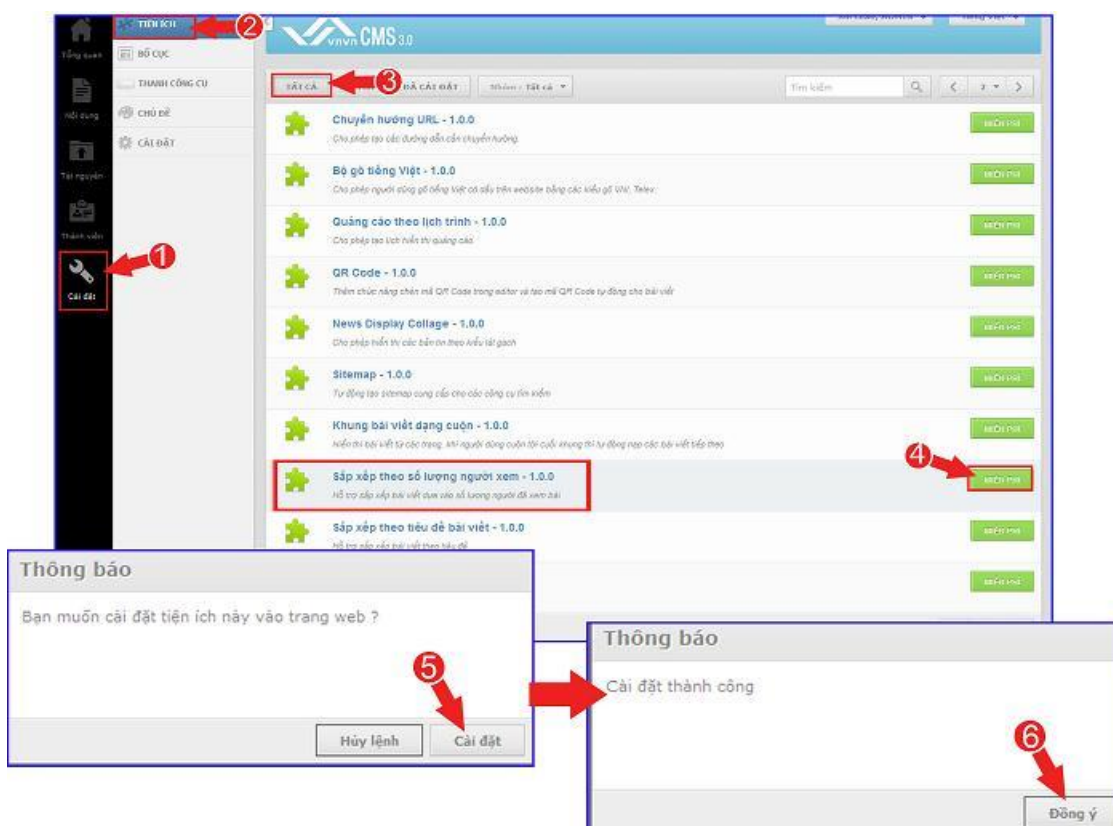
Tổng quan

Nội dung

Tài nguyên

Thành viên

Cài đặt

1

TIỆN ÍCH

2

BỐ CỤC

THANH CÔNG CỤ

CHỦ ĐỀ

CÀI ĐẶT

vnvn CMS 3.0

TẤT CẢ

3

ĐÃ CÀI ĐẶT

Nhóm : tất cả

Tìm kiếm

Chuyển hướng URL - 1.0.0

Cho phép tạo các đường dẫn cần chuyển hướng

MIỄN PHÍ

Bộ gõ tiếng Việt - 1.0.0

Cho phép người dùng gõ tiếng Việt có dấu trên website bằng các kiểu gõ VNI, Telex

MIỄN PHÍ

Quảng cáo theo lịch trình - 1.0.0

Cho phép tạo lịch hiển thị quảng cáo

MIỄN PHÍ

QR Code - 1.0.0

Thêm chức năng chèn mã QR Code trong editor và tạo mã QR Code tự động cho bài viết

MIỄN PHÍ

News Display Collage - 1.0.0

Cho phép hiển thị các bản tin theo kiểu lát gạch

MIỄN PHÍ

Sitemap - 1.0.0

Tự động tạo sitemap cung cấp cho các công cụ tìm kiếm

MIỄN PHÍ

Khung bài viết dạng cuộn - 1.0.0

Hiển thị bài viết từ các trang, khi người dùng cuộn tới cuối khung thì tự động nạp các bài viết tiếp theo

MIỄN PHÍ

4

Sắp xếp theo số lượng người xem - 1.0.0

Hỗ trợ sắp xếp bài viết dựa vào số lượng người đã xem bài

MIỄN PHÍ

Sắp xếp theo tiêu đề bài viết - 1.0.0

Hỗ trợ sắp xếp bài viết theo tiêu đề

MIỄN PHÍ

MIỄN PHÍ

Thông báo

Bạn muốn cài đặt tiện ích này vào trang web ?

5

Hủy lệnh

Cài đặt

Thông báo

Cài đặt thành công

6

Đồng ý